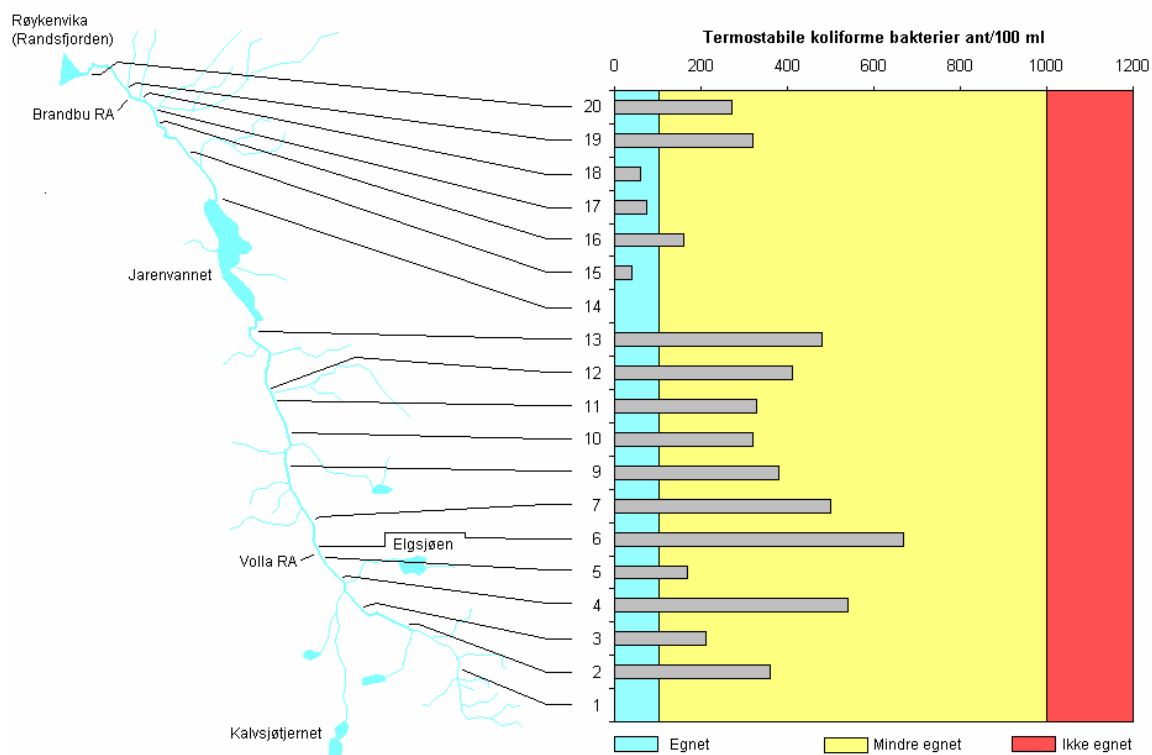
Røykenvika (Randsfjorden)

Brandbu RA

Jarenvannet

Volla RA

Elgsjøen

Kalvsjøtjernet

Termostabile koliforme bakterier ant/100 ml

0 200 400 600 800 1000 1200

20
19
18
17
16
15
14
13
12
11
10
9
7
6
5
4
3
2
1

Egnet
Mindre egnet
Ikke egnet